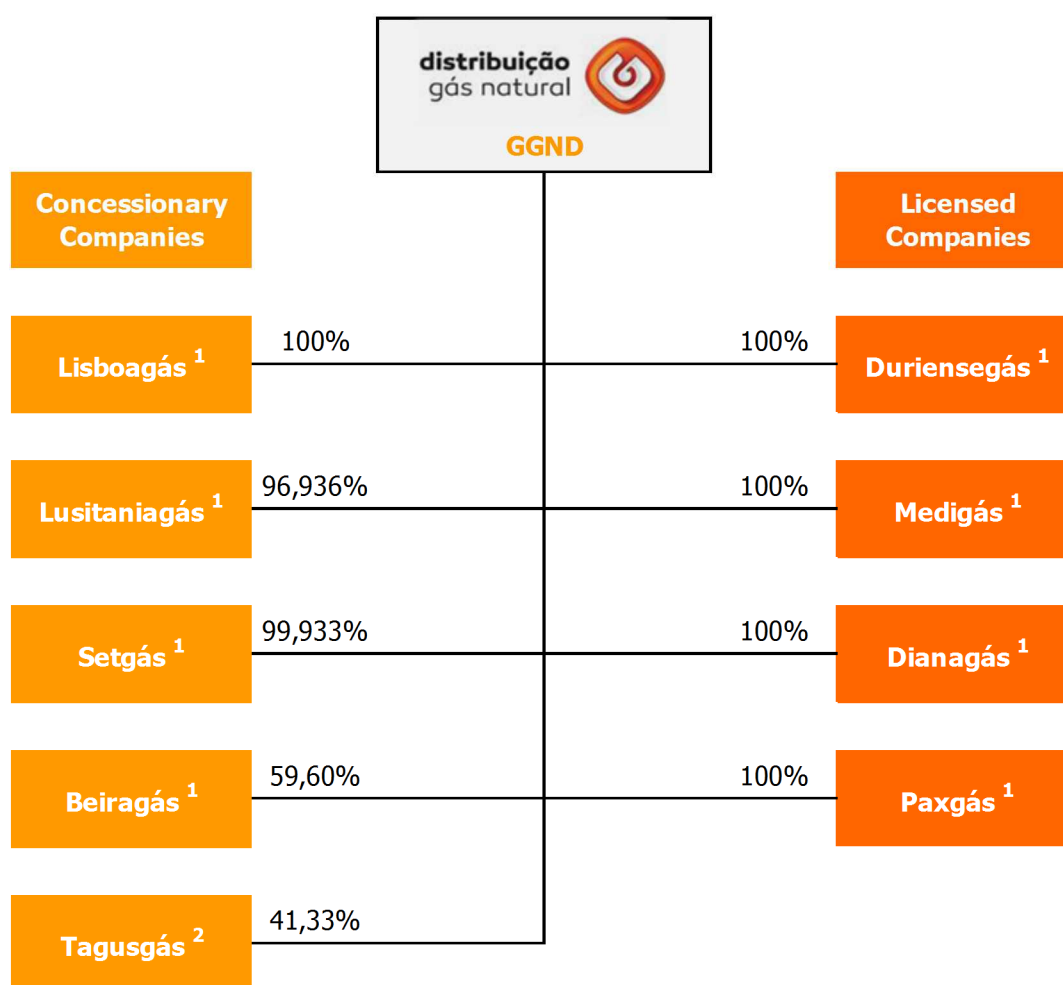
distribuição gás natural

GGND

Concessionary Companies

Licensed Companies

Lisboagás $^1$ 100%

100% Duriensegás $^1$

Lusitaniagás $^1$ 96,936%

100% Medigás $^1$

Setgás $^1$ 99,933%

100% Dianagás $^1$

Beiragás $^1$ 59,60%

100% Paxgás $^1$

Tagusgás $^2$ 41,33%